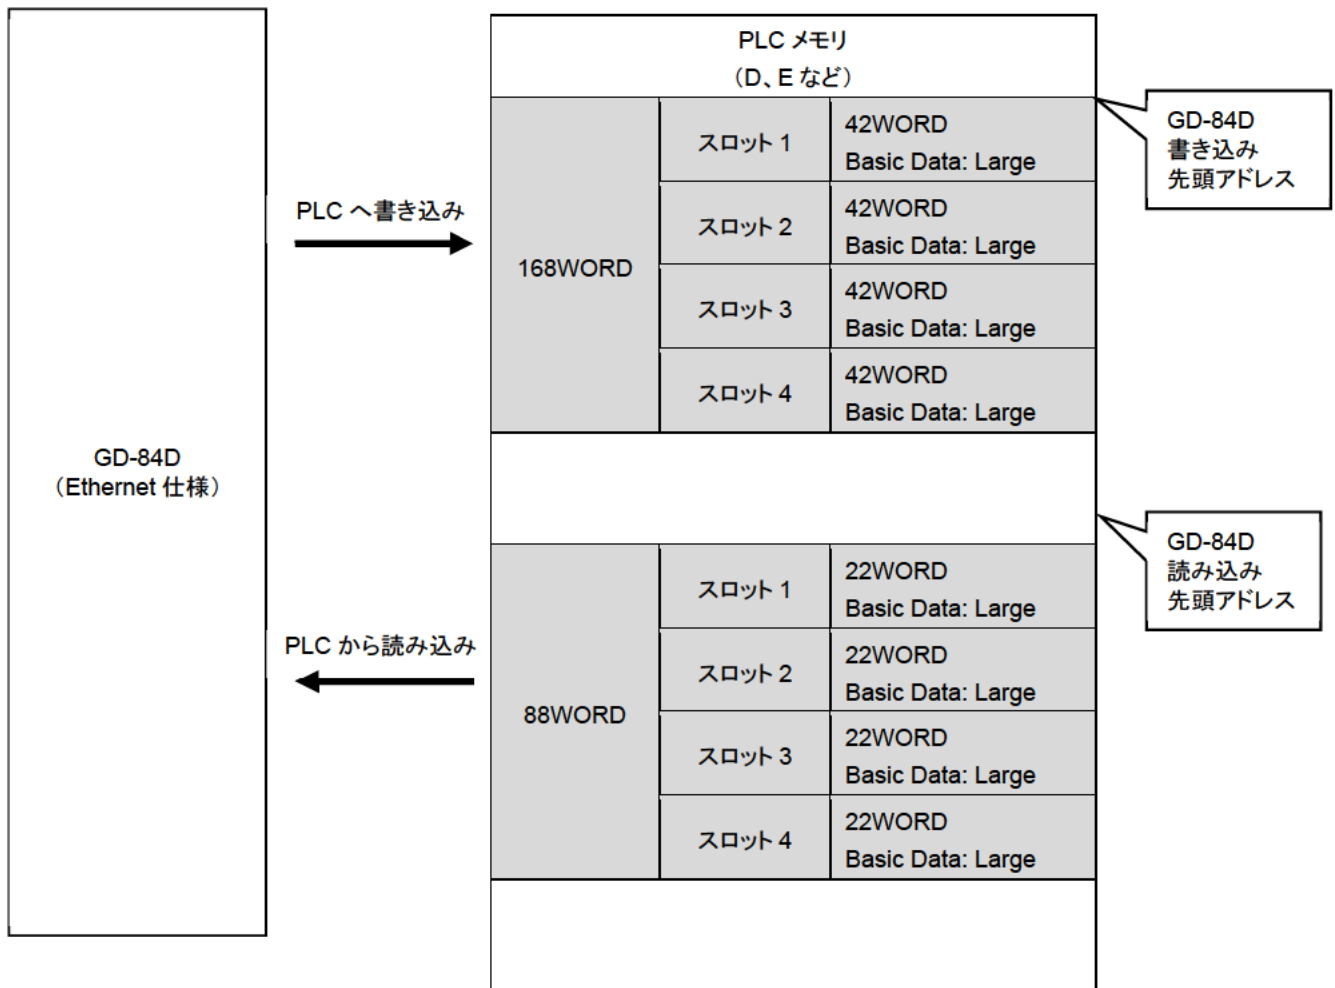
GD-84D
（Ethernet 仕様）

PLC へ書き込み

PLC から読み込み

PLC メモリ
（D、E など）

| 168WORD | スロット 1 | 42WORD Basic Data: Large |
|---|---|---|
| | スロット 2 | 42WORD Basic Data: Large |
| | スロット 3 | 42WORD Basic Data: Large |
| | スロット 4 | 42WORD Basic Data: Large |

| 88WORD | スロット 1 | 22WORD Basic Data: Large |
|---|---|---|
| | スロット 2 | 22WORD Basic Data: Large |
| | スロット 3 | 22WORD Basic Data: Large |
| | スロット 4 | 22WORD Basic Data: Large |

GD-84D
書き込み
先頭アドレス

GD-84D
読み込み
先頭アドレス